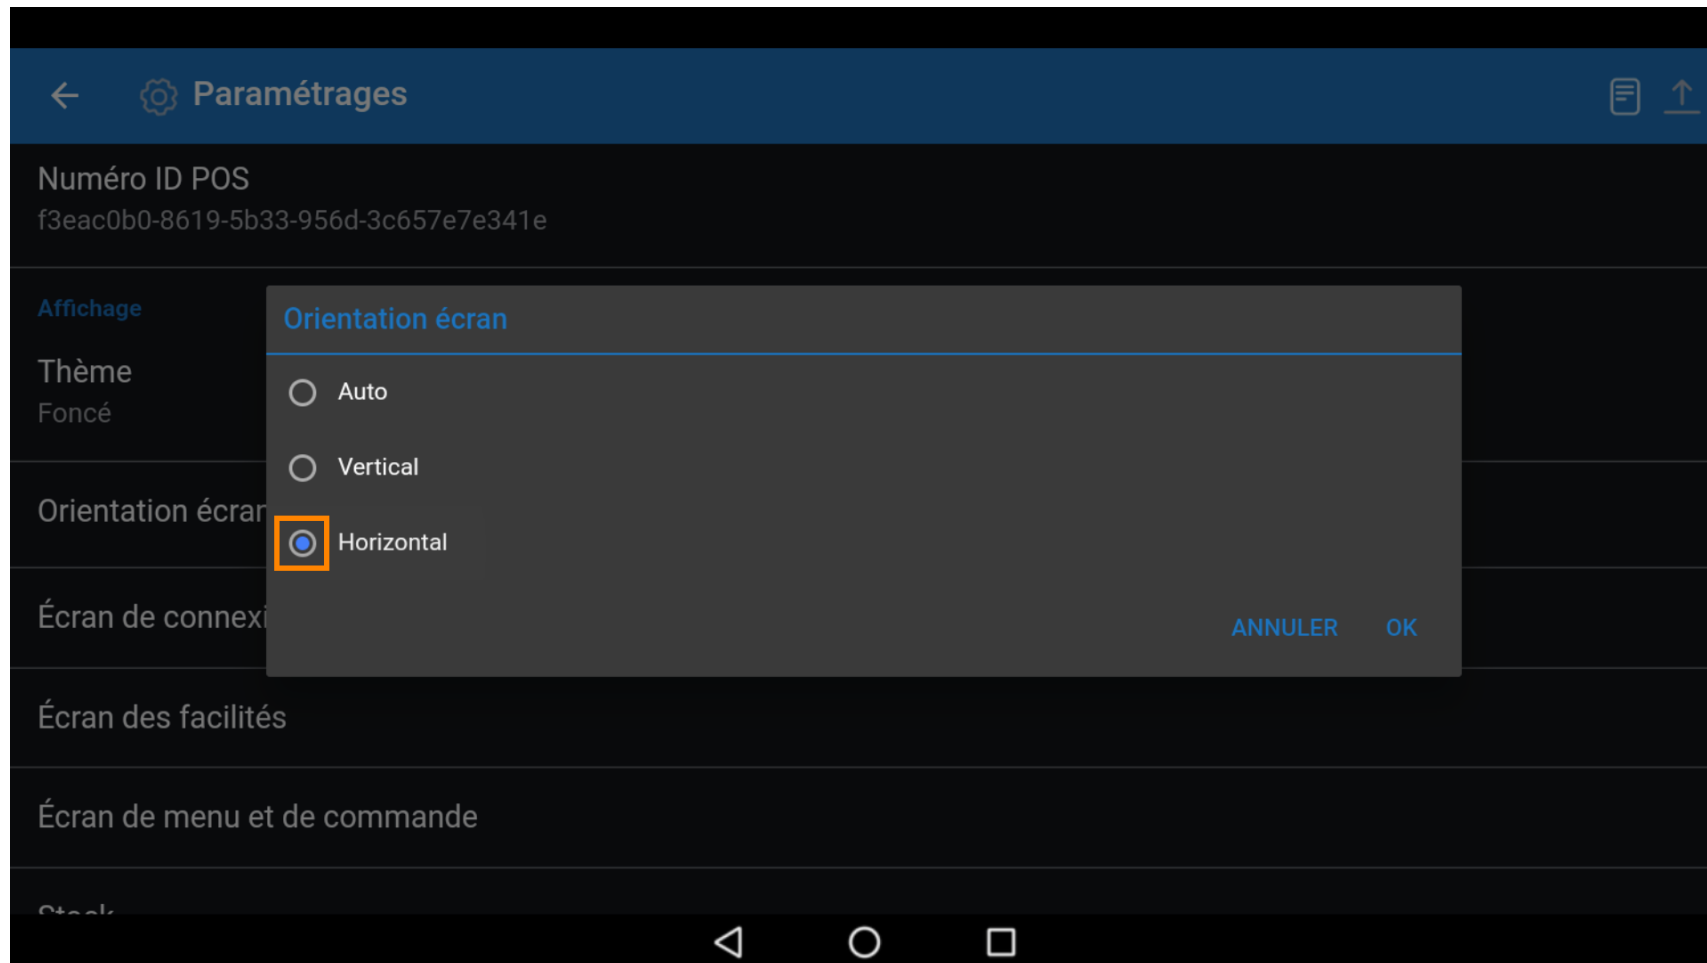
Paramétrages

Numéro ID POS
f3eac0b0-8619-5b33-956d-3c657e7e341e

Affichage

Thème
Foncé

Orientation écran

Écran de connexi

Écran des facilités

Écran de menu et de commande

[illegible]

Orientation écran

Auto

Vertical

Horizontal

ANNULER OK